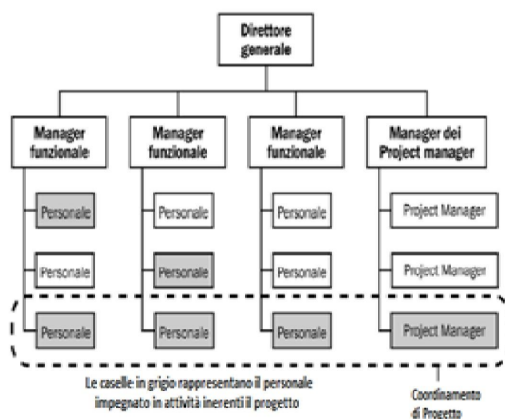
Direttore generale

Manager funzionale

Manager funzionale

Manager funzionale

Manager dei Project manager

Personale

Personale

Personale

Project Manager

Personale

Personale

Personale

Project Manager

Personale

Personale

Personale

Project Manager

Le caselle in grigio rappresentano il personale impegnato in attività inerenti il progetto

Coordinamento di Progetto